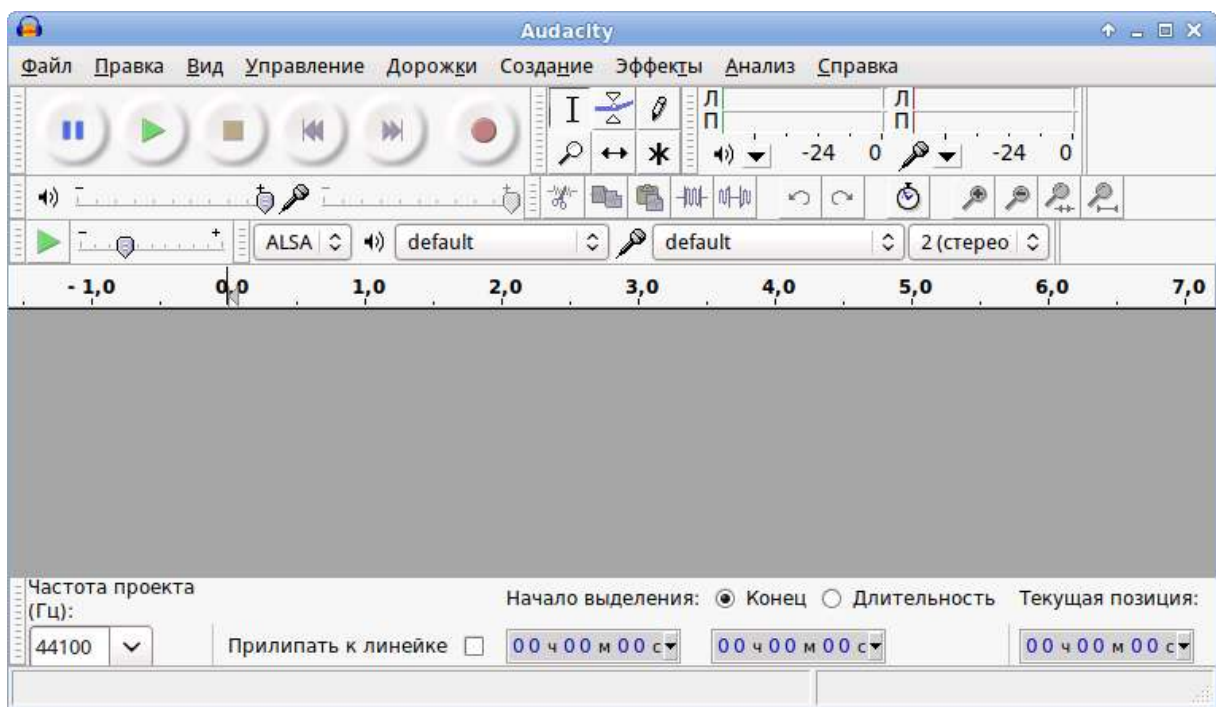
Audacity

Файл Правка Вид Управление Дорожки Создание Эффекты Анализ Справка

Л
П
-24 0
Л
П
-24 0

ALSA default default 2 (стерео

- 1,0 0,0 1,0 2,0 3,0 4,0 5,0 6,0 7,0

Частота проекта (Гц):
44100
Прилипать к линейке
Начало выделения: Конец Длительность
Текущая позиция:
00 ч 00 м 00 с
00 ч 00 м 00 с
00 ч 00 м 00 с